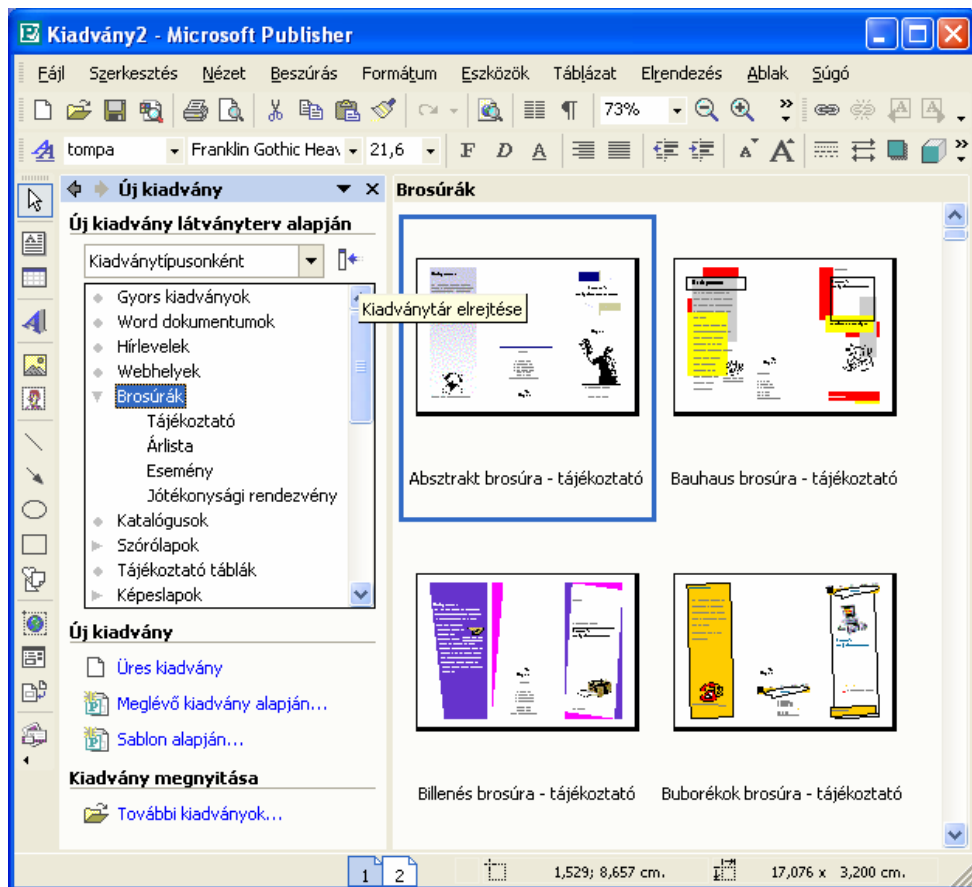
Kiadvány2 - Microsoft Publisher

Fájl Szerkesztés Nézet Beszúrás Formátum Eszközök Táblázat Elrendezés Ablak Súgó

73%

tompa Franklin Gothic Heav 21,6

Új kiadvány

Brosúrák

Új kiadvány látványterv alapján

Kiadványtípusonként

Gyors kiadványok
Word dokumentumok
Hírlevelek
Webhelyek
Brosúrák
Tájékoztató
Árlista
Esemény
Jótékonysági rendezvény
Katalógusok
Szórólapok
Tájékoztató táblák
Képeslapok

Kiadványtár elrejtése

Abszt­rakt brosúra - tájékoztató

Bauhaus brosúra - tájékoztató

Billenés brosúra - tájékoztató

Buborékok brosúra - tájékoztató

Új kiadvány

Üres kiadvány

Meglévő kiadvány alapján...

Sablon alapján...

Kiadvány megnyitása

További kiadványok...

1 2

1,529; 8,657 cm.

17,076 x 3,200 cm.